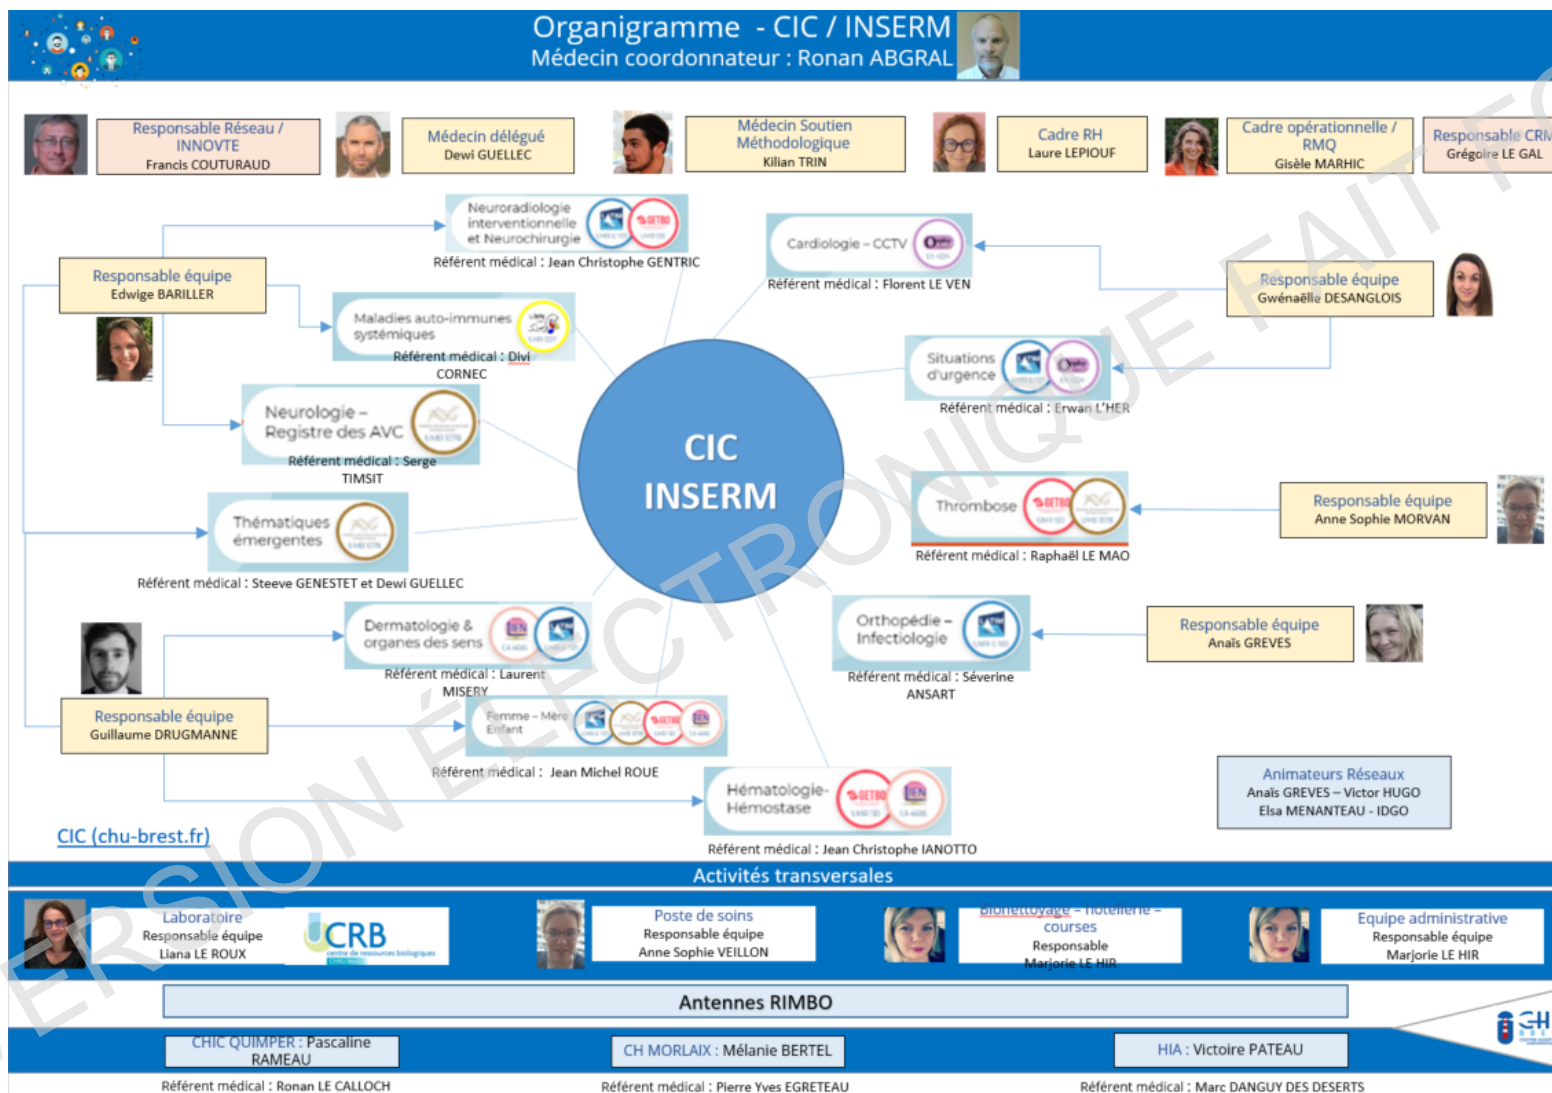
Organigramme - CIC / INSERM
Médecin coordonnateur : Ronan ABGRAL

Responsable Réseau / INNOVTE
Francis COUTURAUD

Médecin délégué
Dewi GUELLEC

Médecin Soutien Méthodologique
Kilian TRIN

Cadre RH
Laure LEPIOUF

Cadre opérationnelle / RMQ
Gisèle MARHIC

Responsable CRI
Grégoire LE GAL

Neuroradiologie interventionnelle et Neurochirurgie
Référent médical : Jean Christophe GENTRIC

Cardiologie – CCTV
Référent médical : Florent LE VEN

Responsable équipe
Edwige BARILLER

Responsable équipe
Gwénaëlle DESANGLOIS

Maladies auto-immunes systémiques
Référent médical : Divi CORNEC

Situations d'urgence
Référent médical : Erwan L'HER

Neurologie – Registre des AVC
Référent médical : Serge TIMSIT

CIC INSERM

Thrombose
Référent médical : Raphaël LE MAO

Responsable équipe
Anne Sophie MORVAN

Thématiques émergentes
Référent médical : Steeve GENESTET et Dewi GUELLEC

Dermatologie & organes des sens
Référent médical : Laurent MISERY

Orthopédie – Infectiologie
Référent médical : Séverine ANSART

Responsable équipe
Anaïs GREVES

Responsable équipe
Guillaume DRUGMANNE

Femme – Mère Enfant
Référent médical : Jean Michel ROUE

Hématologie-Hémostase
Référent médical : Jean Christophe IANOTTO

Animateurs Réseaux
Anaïs GREVES – Victor HUGO
Elsa MENANTEAU - IDGO

CIC (chu-brest.fr)

VERSION ÉLECTRONIQUE FAIT FO

Activités transversales

Laboratoire
Responsable équipe
Liana LE ROUX

CRB
centre de ressources biologiques

Poste de soins
Responsable équipe
Anne Sophie VEILLON

Bionettoyage – hôtellerie – courses
Responsable
Marjorie LE HIR

Equipe administrative
Responsable équipe
Marjorie LE HIR

Antennes RIMBO

CHIC QUIMPER : Pascaline RAMEAU
Référent médical : Ronan LE CALLOCH

CH MORLAIX : Mélanie BERTEL
Référent médical : Pierre Yves EGRETEAU

HIA : Victoire PATEAU
Référent médical : Marc DANGUY DES DESERTS

CHU